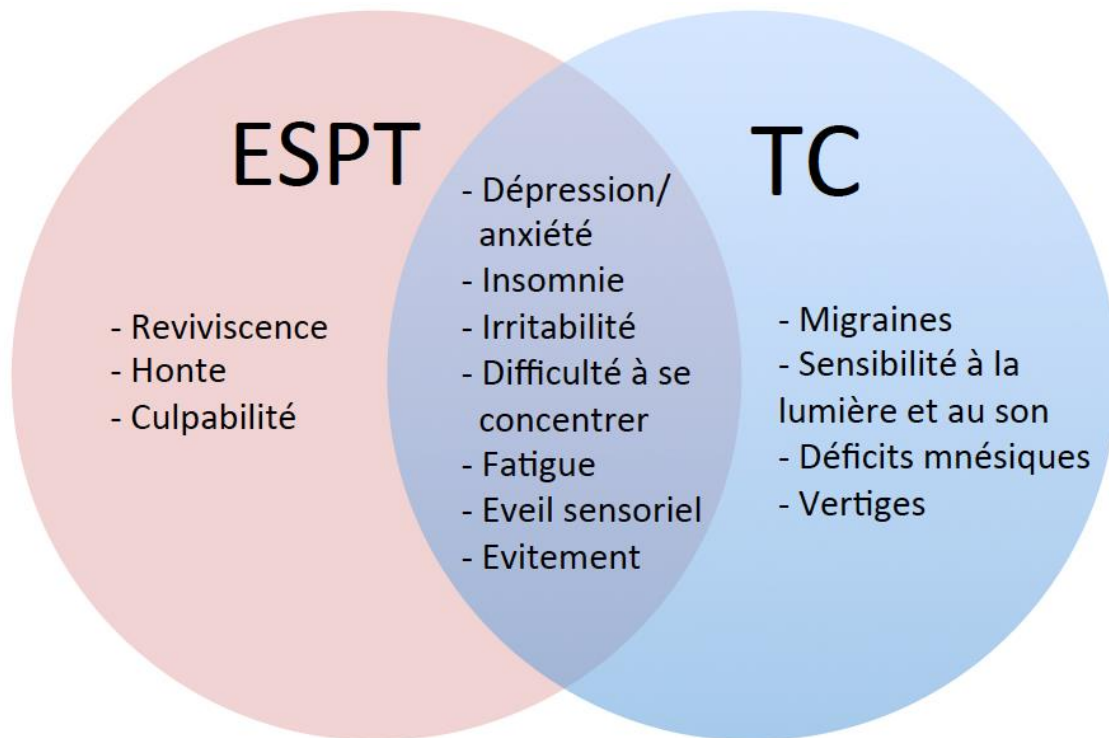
ESPT

TC

- Reviviscence
- Honte
- Culpabilité

- Dépression/ anxiété
- Insomnie
- Irritabilité
- Difficulté à se concentrer
- Fatigue
- Eveil sensoriel
- Evitement

- Migraines
- Sensibilité à la lumière et au son
- Déficits mnésiques
- Vertiges